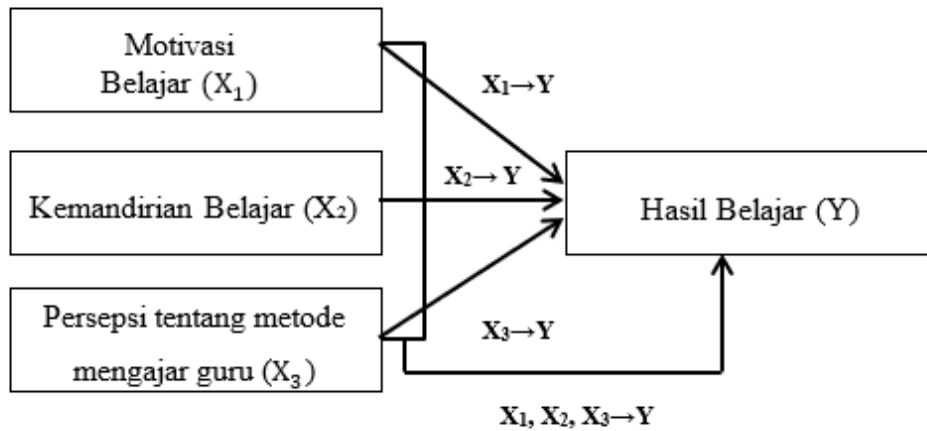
Motivasi Belajar ($X_1$)

Kemandirian Belajar ($X_2$)

Persepsi tentang metode mengajar guru ($X_3$)

$X_1 \rightarrow Y$

$X_2 \rightarrow Y$

$X_3 \rightarrow Y$

Hasil Belajar (Y)

$X_1, X_2, X_3 \rightarrow Y$